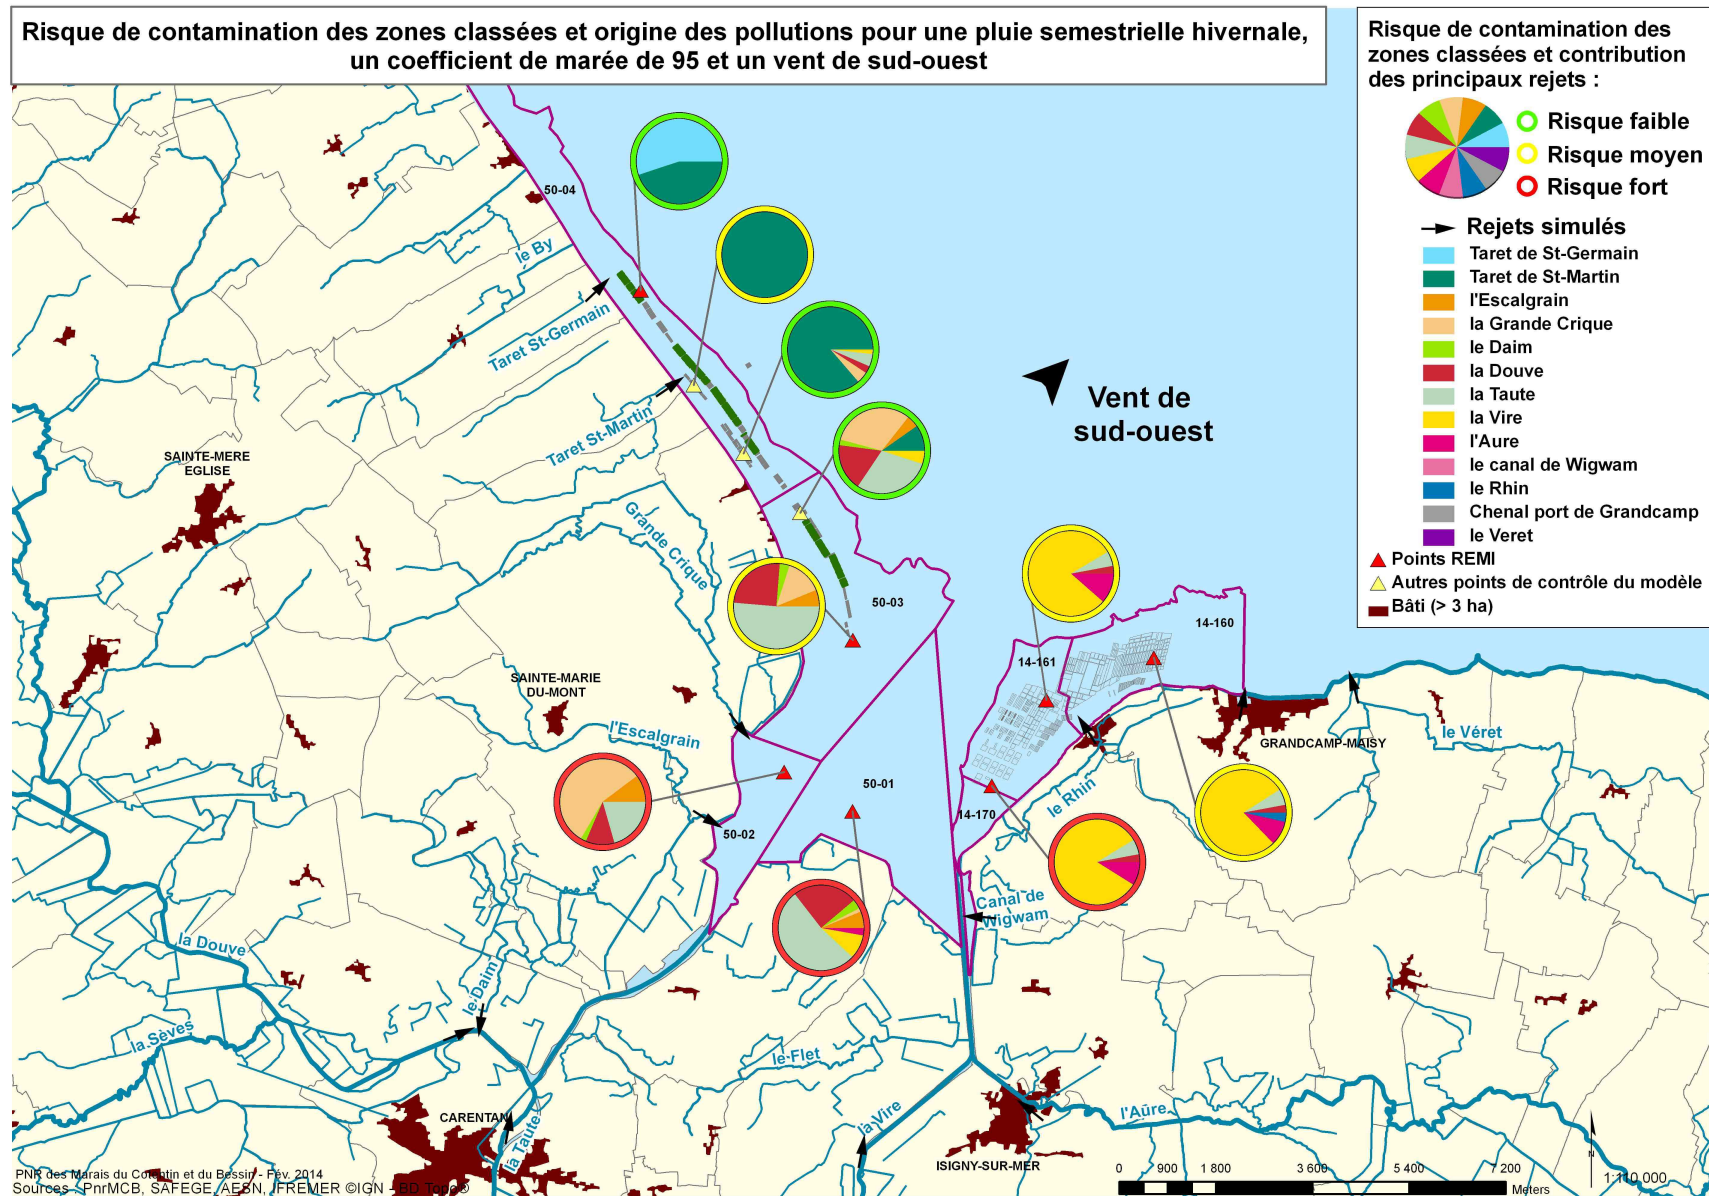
Risque de contamination des zones classées et origine des pollutions pour une pluie semestrielle hivernale, un coefficient de marée de 95 et un vent de sud-ouest

Risque de contamination des zones classées et contribution des principaux rejets :

Risque faible
Risque moyen
Risque fort

Rejets simulés
Taret de St-Germain
Taret de St-Martin
l'Escalgrain
la Grande Crique
le Daim
la Douve
la Taute
la Vire
l'Aure
le canal de Wigwam
le Rhin
Chenal port de Grandcamp
le Veret
Points REMI
Autres points de contrôle du modèle
Bâti (> 3 ha)

Vent de sud-ouest

50-04
le By
Taret St-Germain
Taret St-Martin
SAINTE-MERE EGLISE
Grande Crique
50-03
14-160
14-161
SAINTE-MARIE DU-MONT
l'Escalgrain
GRANDCAMP-MAISY
le Véret
50-01
50-02
14-170
le Rhin
Canal de Wigwam
la Douve
le Daim
la Sèves
le Flet
CARENTAN
la Taute
la Vire
ISIGNY-SUR-MER
l'Aure

PNR des Marais du Cotentin et du Bessin - Fév. 2014
Sources : PnrMCB, SAFEGE, AESN, IFREMER ©IGN - BD Topo®

0 900 1 800 3 600 5 400 7 200 Meters
1:110 000
N